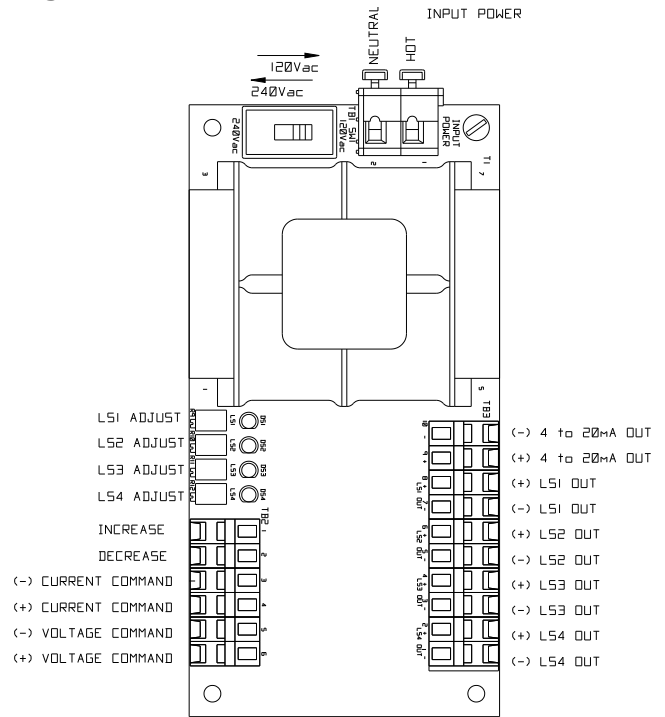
INPUT POWER

NEUTRAL HOT

120Vac
240Vac

240Vac
TB1 SW1
120Vac
INPUT POWER
2 1
T1
3 7
1 5

LS1 ADJUST
LS2 ADJUST
LS3 ADJUST
LS4 ADJUST

LS1 DS1
LS2 DS2
LS3 DS3
LS4 DS4

TB2
INCREASE 1
DECREASE 2
(-) CURRENT COMMAND 3
(+) CURRENT COMMAND 4
(-) VOLTAGE COMMAND 5
(+) VOLTAGE COMMAND 6

TB3
(-) 4 to 20mA OUT
(+) 4 to 20mA OUT
(+) LS1 OUT
(-) LS1 OUT
(+) LS2 OUT
(-) LS2 OUT
(+) LS3 OUT
(-) LS3 OUT
(+) LS4 OUT
(-) LS4 OUT